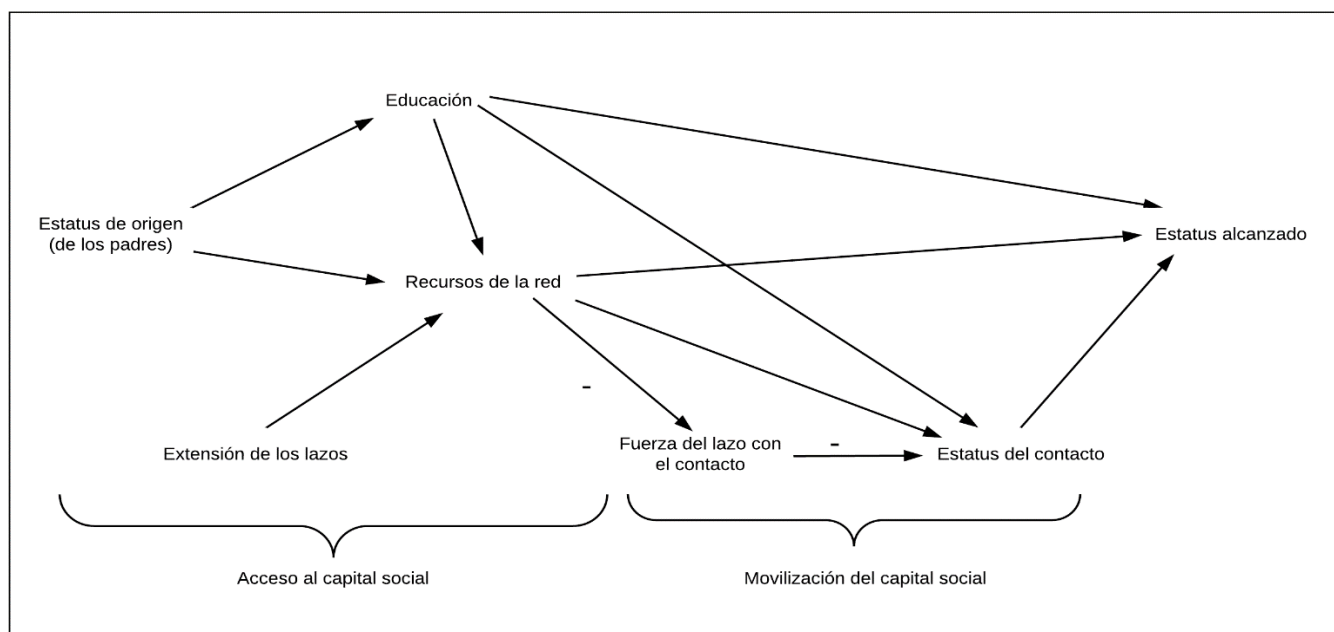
Educación

Estatus de origen (de los padres)

Estatus alcanzado

Recursos de la red

-

Extensión de los lazos

Fuerza del lazo con el contacto

-

Estatus del contacto

Acceso al capital social

Movilización del capital social